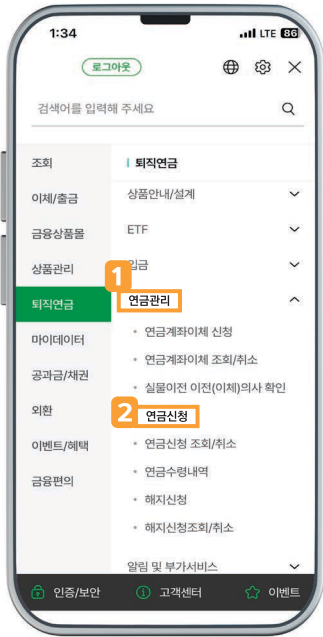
1:34 LTE 86

로그아웃

검색어를 입력해 주세요

조회
이체/출금
금융상품몰
상품관리
퇴직연금
마이데이터
공과금/채권
외환
이벤트/혜택
금융편의

퇴직연금
상품안내/설계
ETF
입금
1
연금관리
연금계좌이체 신청
연금계좌이체 조회/취소
실물이전 이전(이체)의사 확인
2
연금신청
연금신청 조회/취소
연금수령내역
해지신청
해지신청조회/취소
알림 및 부가서비스

인증/보안
고객센터
이벤트